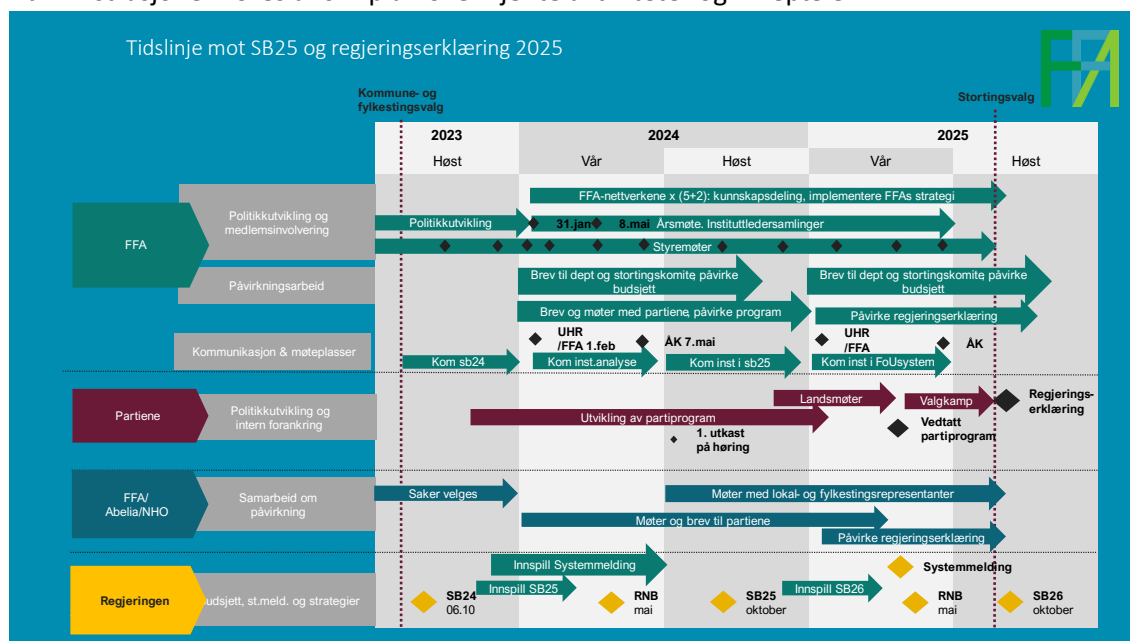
Tidslinje mot SB25 og regjeringserklæring 2025

Kommune- og fylkestingsvalg

Stortingsvalg

| 2023 | 2024 | | 2025 | |
|---|---|---|---|---|
| Høst | Vår | Høst | Vår | Høst |

FFA

Politikkutvikling og medlemsinvolvering

FFA-nettverkene x (5+2): kunnskapsdeling, implementere FFAs strategi

Politikkutvikling

31.jan

8.mai

Årsmøte. Instituttledersamlinger

Styremøter

Påvirkningsarbeid

Brev til dept og stortingskomité, påvirke budsjett

Brev til dept og stortingskomité, påvirke budsjett

Brev og møter med partiene, påvirke program

Påvirke regjeringserklæring

Kommunikasjon & møteplasser

UHR /FFA 1.feb

ÅK 7.mai

UHR /FFA

ÅK

Kom sb24

Kom inst.analyse

Kom inst i sb25

Kom inst i FoUsystem

Partiene

Politikkutvikling og intern forankring

Landsmøter

Valgkamp

Regjerings-erklæring

Utvikling av partiprogram

1. utkast på høring

Vedtatt partiprogram

FFA/ Abelia/NHO

Samarbeid om påvirkning

Saker velges

Møter med lokal- og fylkestingsrepresentanter

Møter og brev til partiene

Påvirke regjeringserklæring

Regjeringen

Budsjett, st.meld. og strategier

Innspill Systemmelding

Systemmelding

Innspill SB25

Innspill SB26

SB24 06.10

RNB mai

SB25 oktober

RNB mai

SB26 oktober